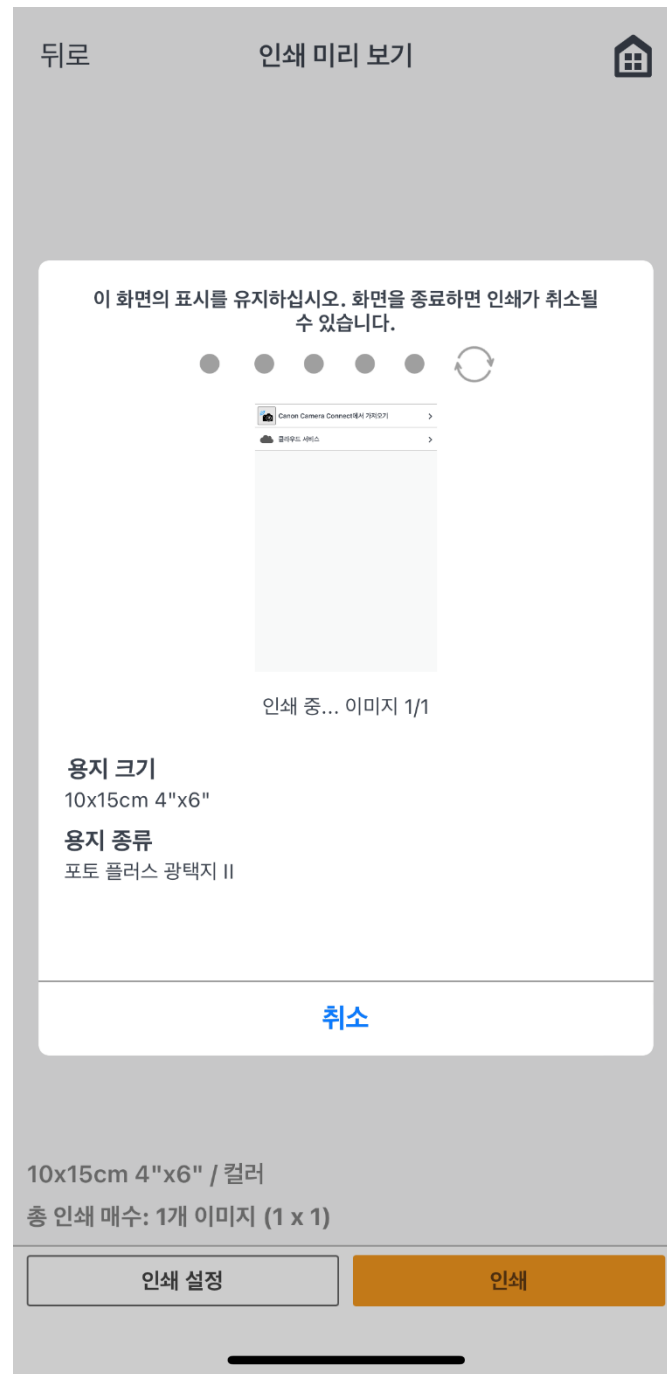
뒤로 인쇄 미리 보기

이 화면의 표시를 유지하십시오. 화면을 종료하면 인쇄가 취소될 수 있습니다.

Canon Camera Connect에서 가져오기 >
클라우드 서비스 >

인쇄 중... 이미지 1/1

용지 크기
10x15cm 4"x6"

용지 종류
포토 플러스 광택지 II

취소

10x15cm 4"x6" / 컬러
총 인쇄 매수: 1개 이미지 (1 x 1)

인쇄 설정
인쇄